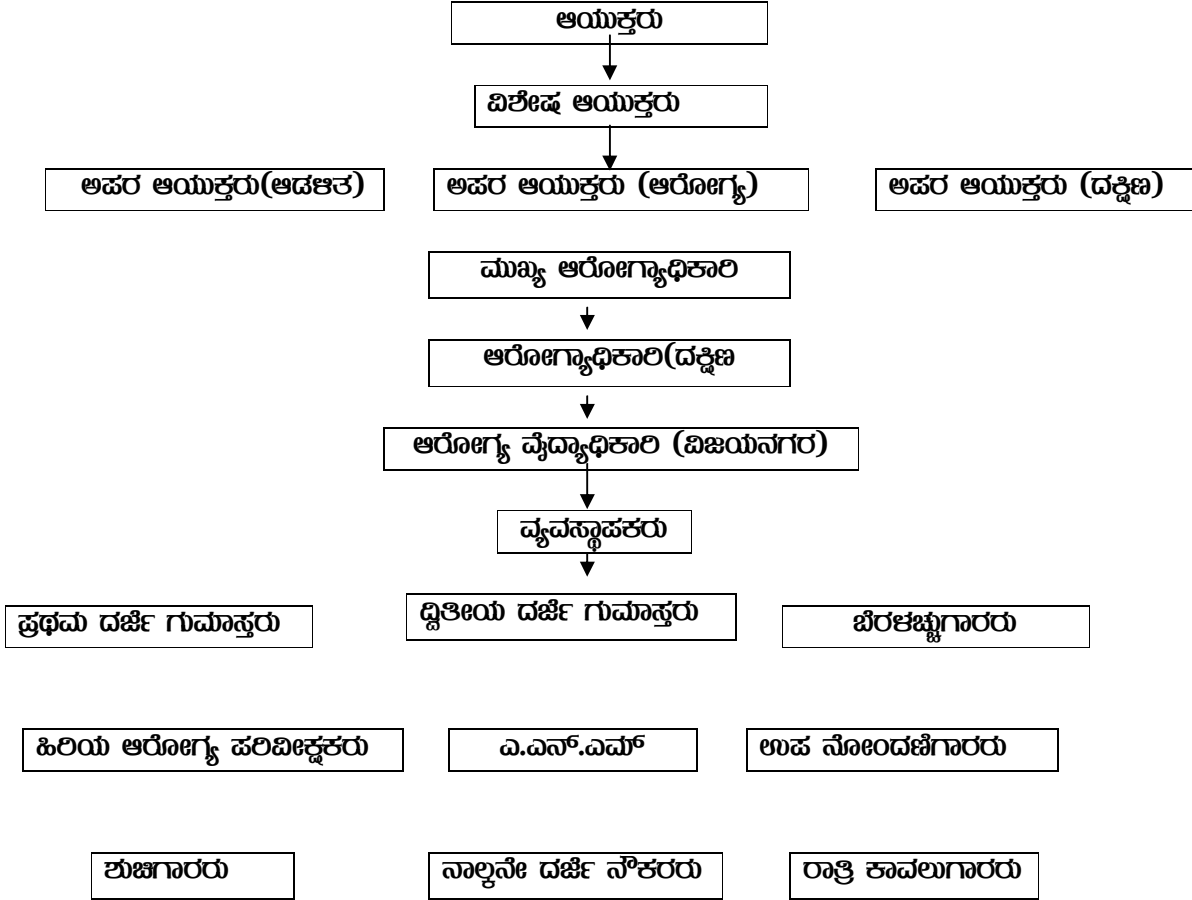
ಆಯುಕ್ತರು

ವಿಶೇಷ ಆಯುಕ್ತರು

ಅಪರ ಆಯುಕ್ತರು(ಆಡಳಿತ)

ಅಪರ ಆಯುಕ್ತರು (ಆರೋಗ್ಯ)

ಅಪರ ಆಯುಕ್ತರು (ದಕ್ಷಿಣ)

ಮುಖ್ಯ ಆರೋಗ್ಯಾಧಿಕಾರಿ

ಆರೋಗ್ಯಾಧಿಕಾರಿ(ದಕ್ಷಿಣ

ಆರೋಗ್ಯ ವೈದ್ಯಾಧಿಕಾರಿ (ವಿಜಯನಗರ)

ವ್ಯವಸ್ಥಾಪಕರು

ಪ್ರಥಮ ದರ್ಜೆ ಗುಮಾಸ್ತರು

ದ್ವಿತೀಯ ದರ್ಜೆ ಗುಮಾಸ್ತರು

ಬೆರಳಚ್ಚುಗಾರರು

ಹಿರಿಯ ಆರೋಗ್ಯ ಪರಿವೀಕ್ಷಕರು

ಎ.ಎನ್.ಎಮ್

ಉಪ ನೋಂದಣಿಗಾರರು

ಶುಚಿಗಾರರು

ನಾಲ್ಕನೇ ದರ್ಜೆ ನೌಕರರು

ರಾತ್ರಿ ಕಾವಲುಗಾರರು